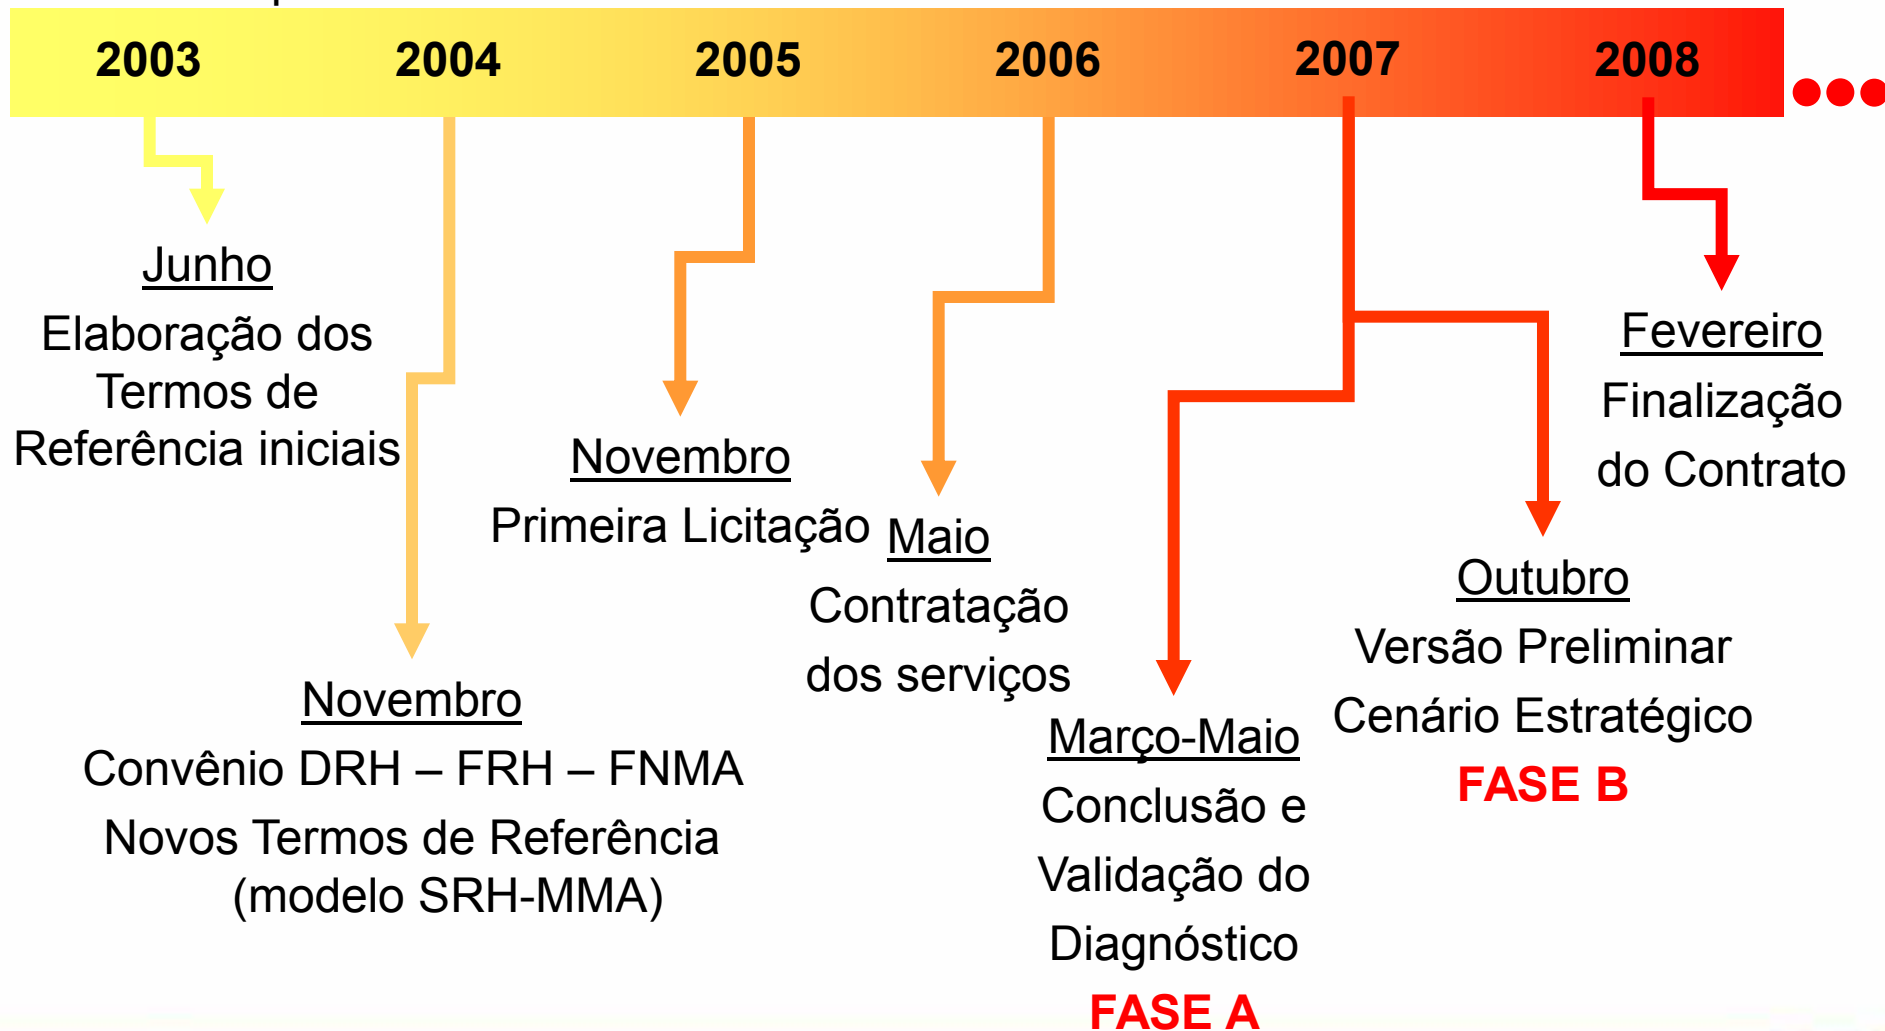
2003 2004 2005 2006 2007 2008

Junho
Elaboração dos Termos de Referência iniciais

Novembro
Convênio DRH – FRH – FNMA
Novos Termos de Referência (modelo SRH-MMA)

Novembro
Primeira Licitação

Maio
Contratação dos serviços

Março-Maio
Conclusão e Validação do Diagnóstico
FASE A

Outubro
Versão Preliminar Cenário Estratégico
FASE B

Fevereiro
Finalização do Contrato